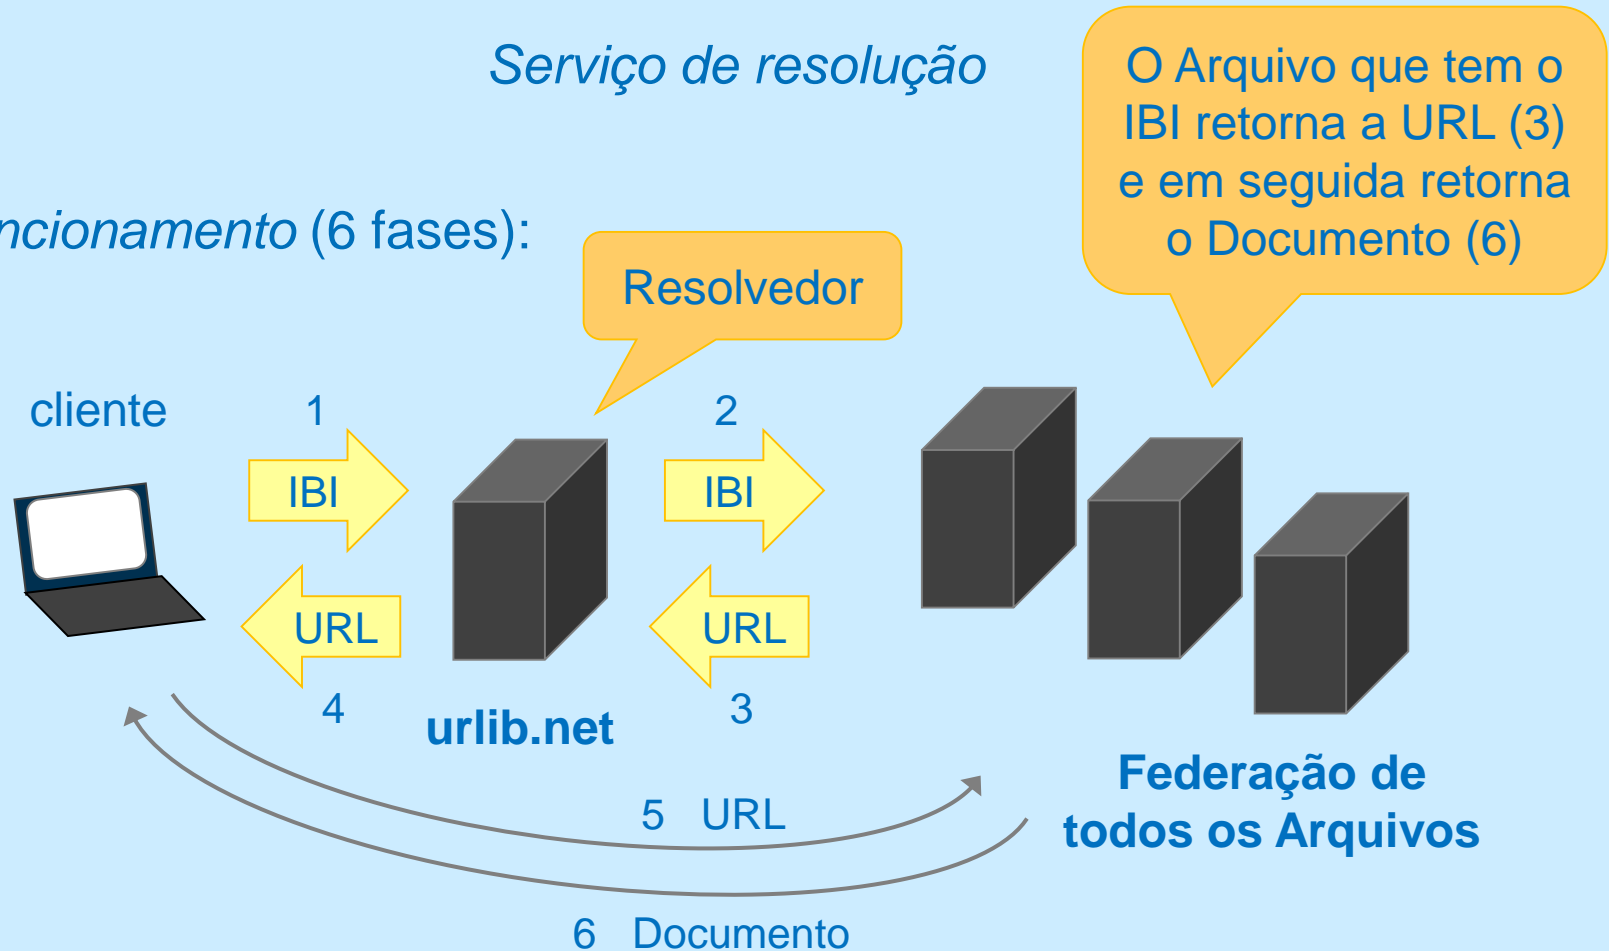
Serviço de resolução

O Arquivo que tem o IBI retorna a URL (3) e em seguida retorna o Documento (6)

ncionamento (6 fases):

Resolvedor

cliente

1

IBI

URL

4

urlib.net

2

IBI

URL

3

Federação de todos os Arquivos

5 URL

6 Documento